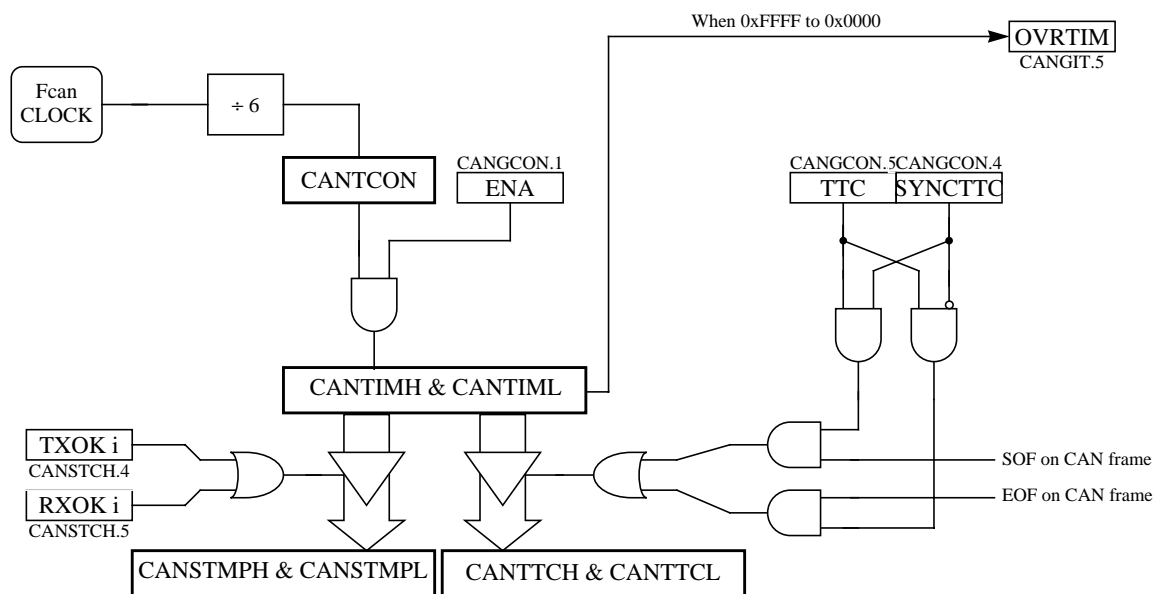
When 0xFFFF to 0x0000

OVRTIM
CANGIT.5

Fcan
CLOCK

÷ 6

CANTCON

CANGCON.1
ENA

CANGCON.5
TTC

CANGCON.4
SYNCTTC

CANTIMH & CANTIML

TXOK i
CANSTCH.4

RXOK i
CANSTCH.5

SOF on CAN frame

EOF on CAN frame

CANSTMPH & CANSTMPL

CANTTCH & CANTTCL